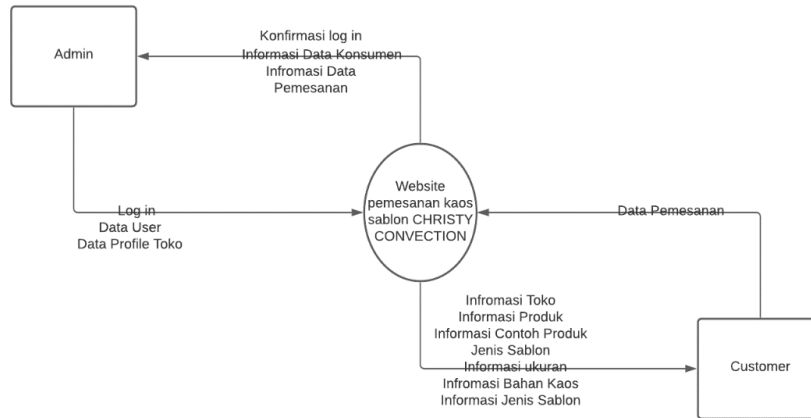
Admin

Konfirmasi log in
Informasi Data Konsumen
Infromasi Data
Pemesanan

Log in
Data User
Data Profile Toko

Website
pemesanan kaos
sablon CHRISTY
CONVECTION

Data Pemesanan

Infromasi Toko
Informasi Produk
Informasi Contoh Produk
Jenis Sablon
Informasi ukuran
Infromasi Bahan Kaos
Informasi Jenis Sablon

Customer